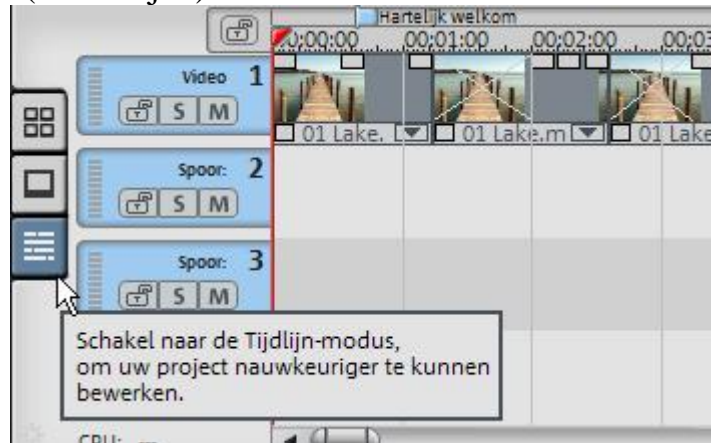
Hartelijk welkom

0:00:00 00:01:00 00:02:00 00:03

Video 1
S M

01 Lake. 01 Lake.m 01 Lake

Spoor: 2
S M

Spoor: 3
S M

Schakel naar de Tijdlijn-modus, om uw project nauwkeuriger te kunnen bewerken.

CPU: